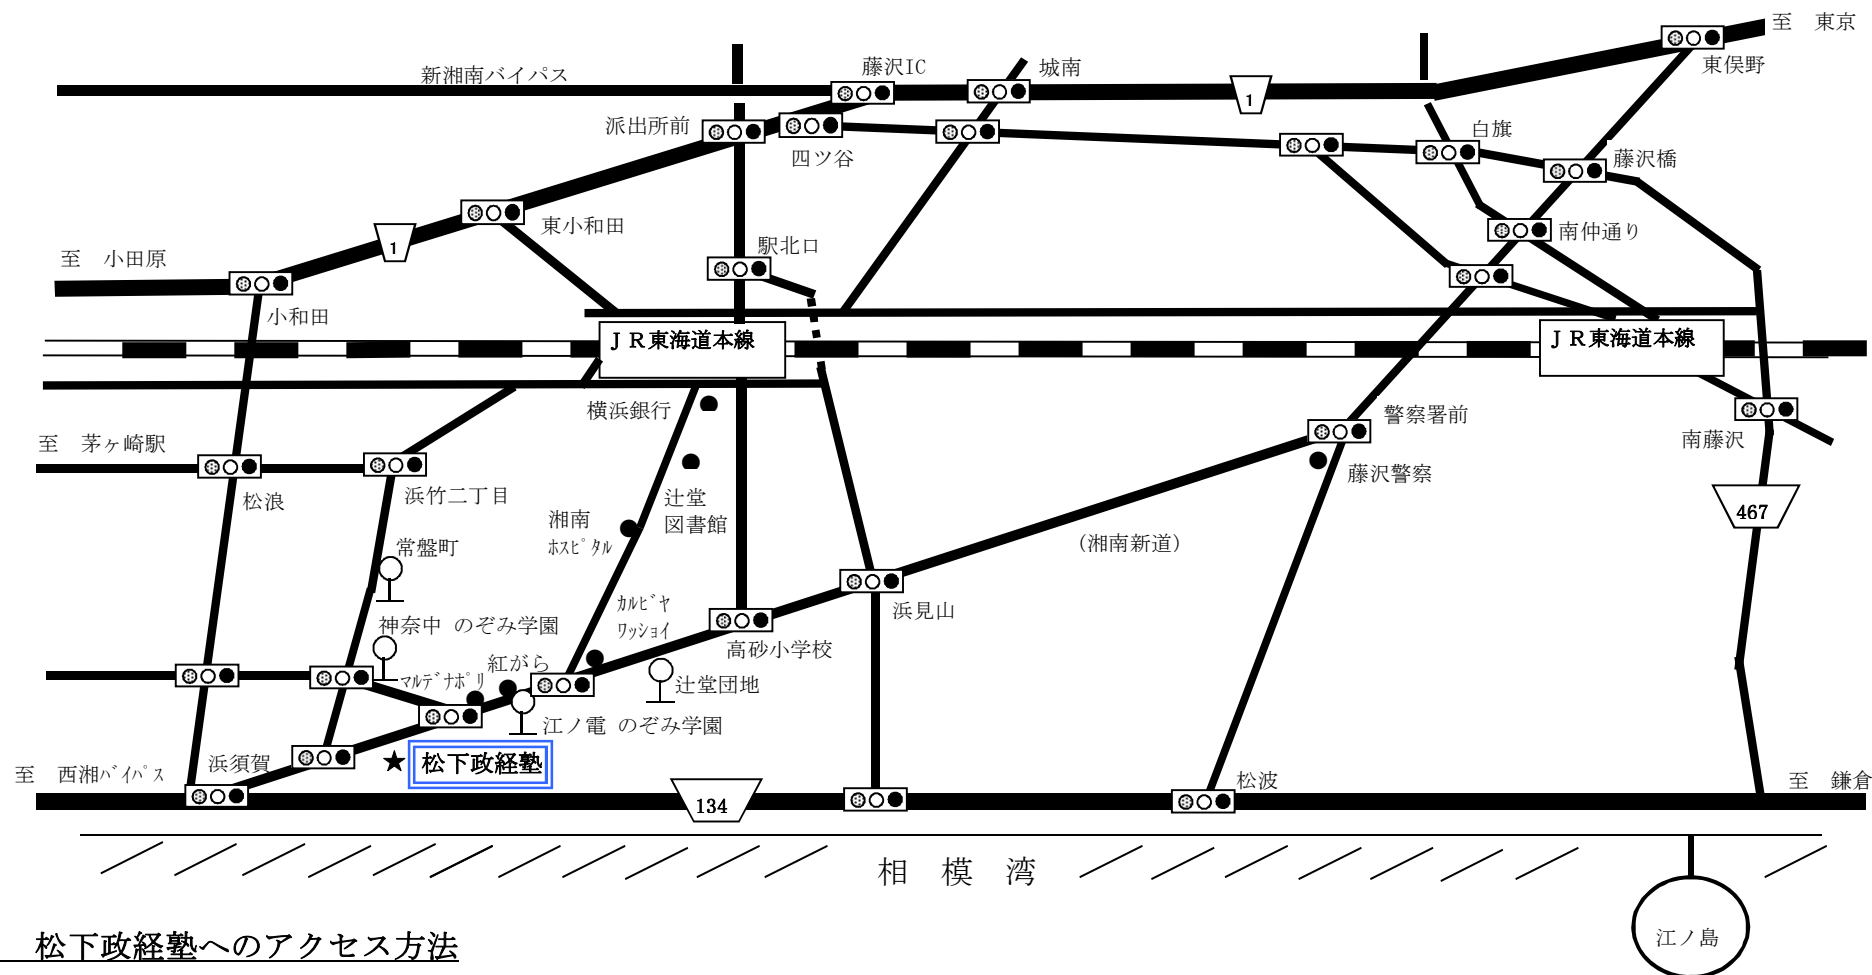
至 東京
東俣野
藤沢IC
城南
新湘南バイパス
1
派出所前
四ツ谷
白旗
藤沢橋
東小和田
南仲通り
駅北口
至 小田原
1
小和田
ＪＲ東海道本線
ＪＲ東海道本線
横浜銀行
警察署前
南藤沢
至 茅ヶ崎駅
松浪
浜竹二丁目
藤沢警察
辻堂
図書館
湘南
ﾎｽﾋﾟﾀﾙ
467
常盤町
（湘南新道）
ｶﾙﾋﾞﾔ
ﾜｯｼｮｲ
浜見山
神奈中 のぞみ学園
高砂小学校
紅がら
ﾏﾙﾃﾞﾅﾎﾟﾘ
辻堂団地
江ノ電 のぞみ学園
浜須賀
★ 松下政経塾
至 西湘ﾊﾞｲﾊﾟｽ
134
松波
至 鎌倉
相 模 湾
江ノ島
松下政経塾へのアクセス方法